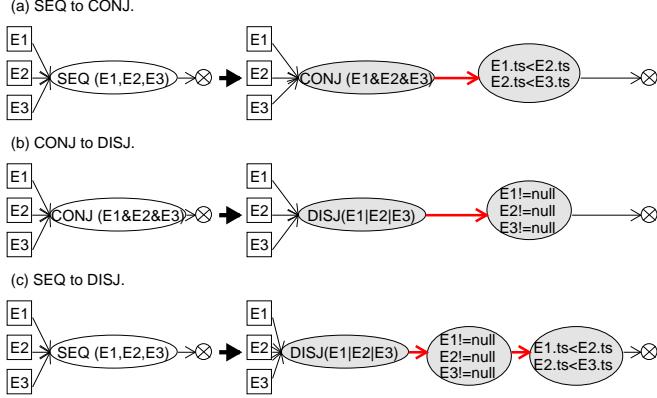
(a) SEQ to CONJ.

E1
E2
E3
SEQ (E1,E2,E3)
E1
E2
E3
CONJ (E1&E2&E3)
E1.ts<E2.ts
E2.ts<E3.ts

(b) CONJ to DISJ.

E1
E2
E3
CONJ (E1&E2&E3)
E1
E2
E3
DISJ(E1|E2|E3)
E1!=null
E2!=null
E3!=null

(c) SEQ to DISJ.

E1
E2
E3
SEQ (E1,E2,E3)
E1
E2
E3
DISJ(E1|E2|E3)
E1!=null
E2!=null
E3!=null
E1.ts<E2.ts
E2.ts<E3.ts